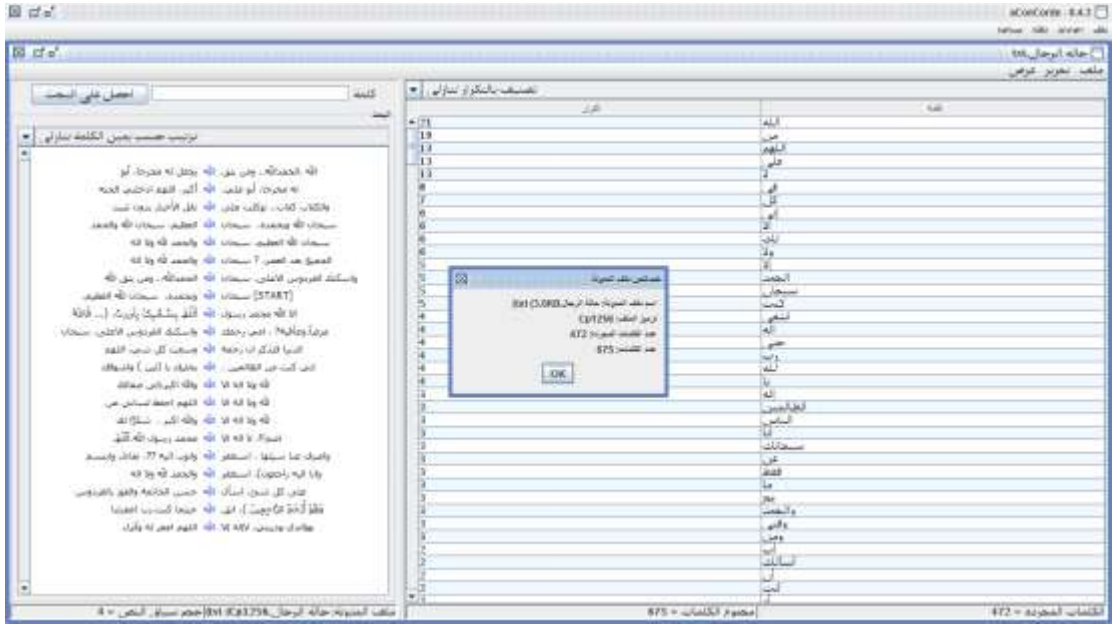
aConCorde - 0.4.3
ملف أدوات مساعدة

حالة الرجال.txt
ملف تحرير عرض

تصنيف بالتكرار تنازلي

| الكلمة | التكرار |
|---|---|
| الله | 21 |
| من | 19 |
| اللهم | 13 |
| على | 13 |
| لا | 13 |
| في | 8 |
| كل | 7 |
| أو | 6 |
| إلا | 6 |
| إني | 6 |
| ولا | 6 |
| إذا | 5 |
| الحمد | 5 |
| سبحان | 5 |
| أنت | 5 |
| أسألك | 4 |
| إله | 4 |
| حي | 4 |
| رب | 4 |
| لله | 4 |
| يا | 4 |
| اله | 3 |
| العالمين | 3 |
| الناس | 3 |
| أنا | 3 |
| سبحانك | 3 |
| عن | 3 |
| فقط | 3 |
| ما | 3 |
| مع | 3 |
| والحمد | 3 |
| وإلى | 3 |
| ومن | 3 |
| أن | 2 |
| أسألك | 2 |
| أن | 2 |
| أنت | 2 |

الكلمات المجردة = 472
مجموع الكلمات = 875

خصائص ملف المدونة
اسم ملف المدونة: حالة الرجال.txt (5.0KB)
ترميز الملف: Cp1256
عدد الكلمات المميزة: 472
عدد الكلمات: 875
OK

كلمة
ابحث
احصل على البحث

ترتيب حسب يمين الكلمة تنازلي

الله الحمدلله . ومن بني الله يجعل له مخرجا . أو
له مخرجا . أو على الله أكبر . اللهم ادخلني الجنة
والكتاب كتاب . توكلت على الله نقل الأخبار بدون ثبت
سبحان الله وبحمده . سبحان الله العظيم . سبحان الله وبحمد
سبحان الله العظيم . سبحان الله والحمد لله ولا إله
العميق بعد العصر . 7 سبحان الله والحمد لله ولا إله
واسكنك الفردوس الأعلى . سبحان الله الحمدلله . ومن بني الله
[START] سبحان الله وبحمده . سبحان الله العظيم
لا إله محمد رسول الله اللّهمّ بشّاربكة يأزريت . (... فأطالة
مرحباً وجالها؟ . أمين رحمك الله واسكنك الفردوس الأعلى . سبحان
الدنيا الذكر إن رحمة الله وسبحت كل شيء . اللهم
إني كنت من الظالمين . بجلول يا (أنس ) والحجاله
لا إله إلا الله والله أكبر . لا حول
لا إله إلا الله اللهم احفظ لساني من
لا إله إلا الله والله أكبر . سبحان الله
السؤال . لا إله إلا الله محمد رسول الله اللّهمّ
واصرف عنا سيئها . استغفر الله وتوب اليه 77 . عذاب وابتسم
وإنا إليه راجعون . استغفر الله والحمد لله ولا إله
على كل شيء . اسألك الله حسن الخاتمة والفوز بالفردوس
فظّ [اذّخ الآخيث] . أني الله حبيبا كنت رب أعطينا
بهالدي بدرينين . لا الله 187 . اللهم اعمل له وأزرك

ملف المدونة: حالة الرجال.txt (Cp1256) حجم سياق النص = 4